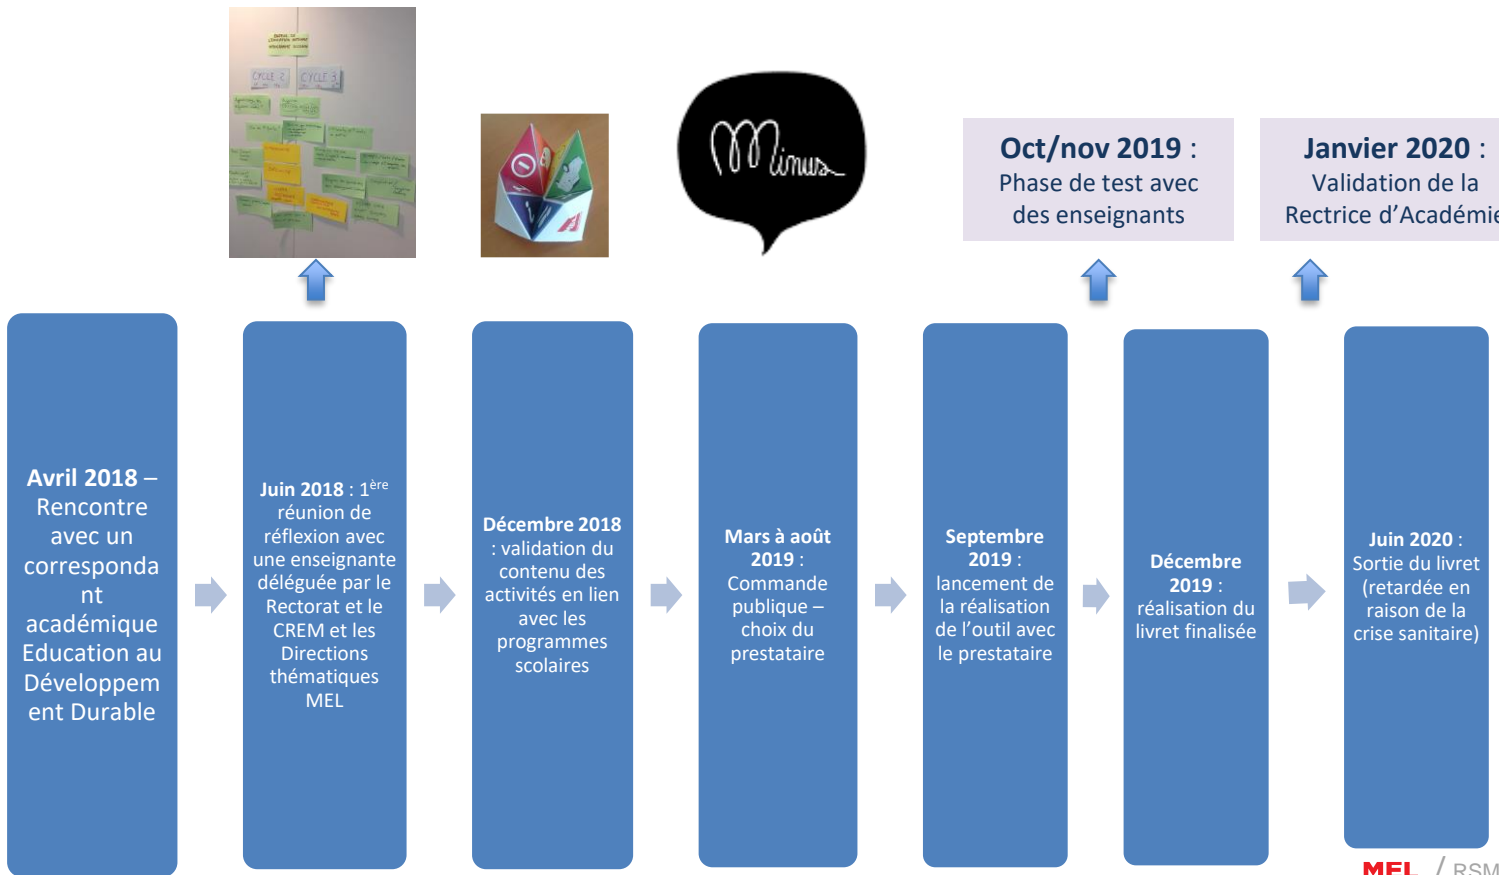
CYCLE 2 CYCLE 3

Minus

**Oct/nov 2019** : Phase de test avec des enseignants

**Janvier 2020** : Validation de la Rectrice d'Académie

**Avril 2018** – Rencontre avec un correspondant académique Education au Développement Durable

**Juin 2018** : 1$^{ère}$ réunion de réflexion avec une enseignante déléguée par le Rectorat et le CREM et les Directions thématiques MEL

**Décembre 2018** : validation du contenu des activités en lien avec les programmes scolaires

**Mars à août 2019** : Commande publique – choix du prestataire

**Septembre 2019** : lancement de la réalisation de l'outil avec le prestataire

**Décembre 2019** : réalisation du livret finalisée

**Juin 2020** : Sortie du livret (retardée en raison de la crise sanitaire)

MEL / RSM